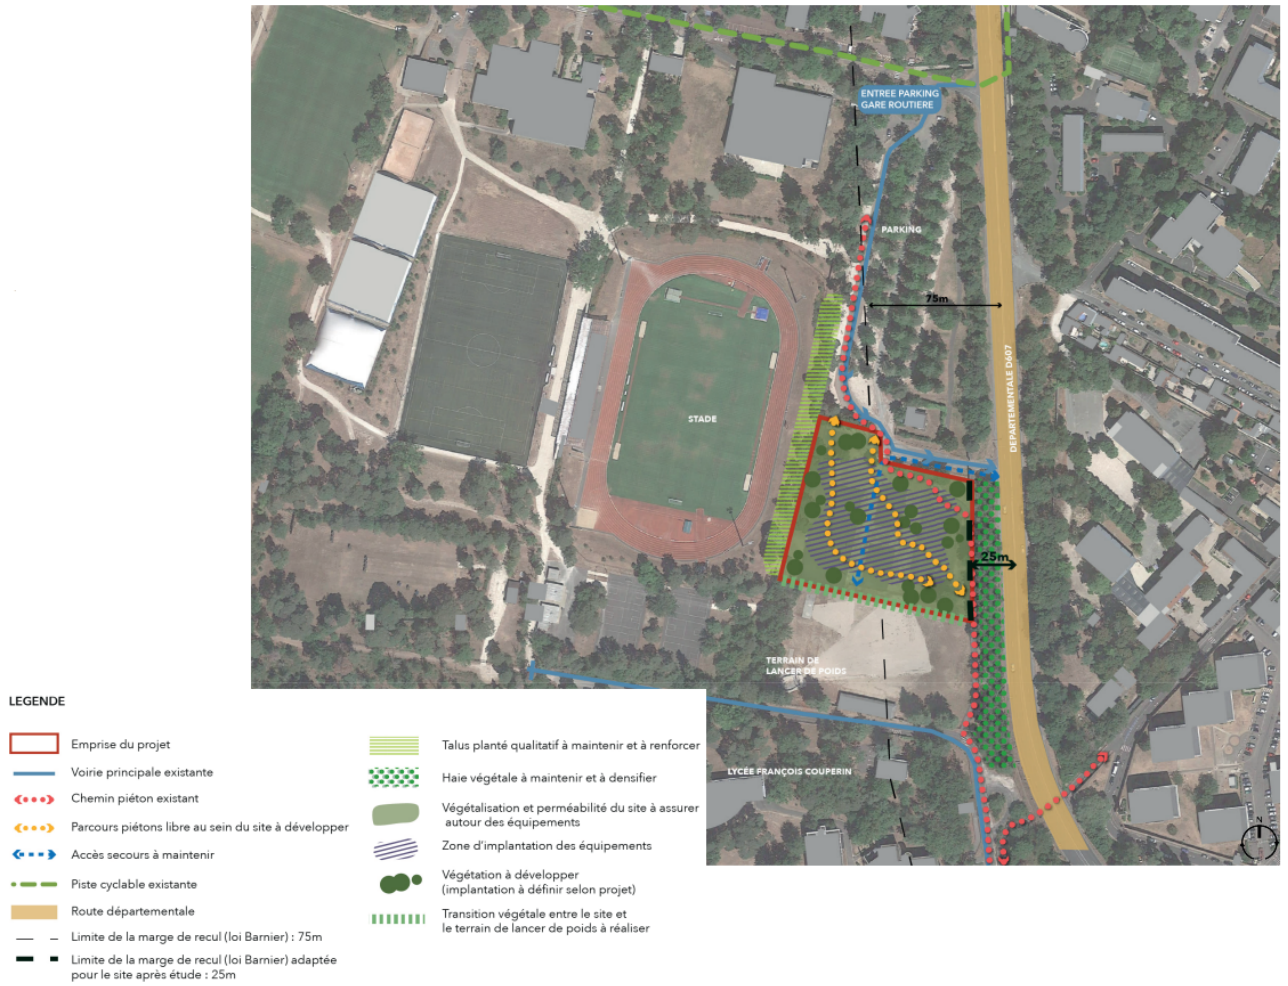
ENTREE PARKING
GARE ROUTIERE

PARKING

75m

DEPARTEMENTALE D607

STADE

25m

TERRAIN DE LANCER DE POIDS

LYCEE FRANÇOIS COUPERIN

N

LEGENDE

Emprise du projet

Voirie principale existante

Chemin piéton existant

Parcours piétons libre au sein du site à développer

Accès secours à maintenir

Piste cyclable existante

Route départementale

Limite de la marge de recul (loi Barnier) : 75m

Limite de la marge de recul (loi Barnier) adaptée pour le site après étude : 25m

Talus planté qualitatif à maintenir et à renforcer

Haie végétale à maintenir et à densifier

Végétalisation et perméabilité du site à assurer autour des équipements

Zone d'implantation des équipements

Végétation à développer (implantation à définir selon projet)

Transition végétale entre le site et le terrain de lancer de poids à réaliser